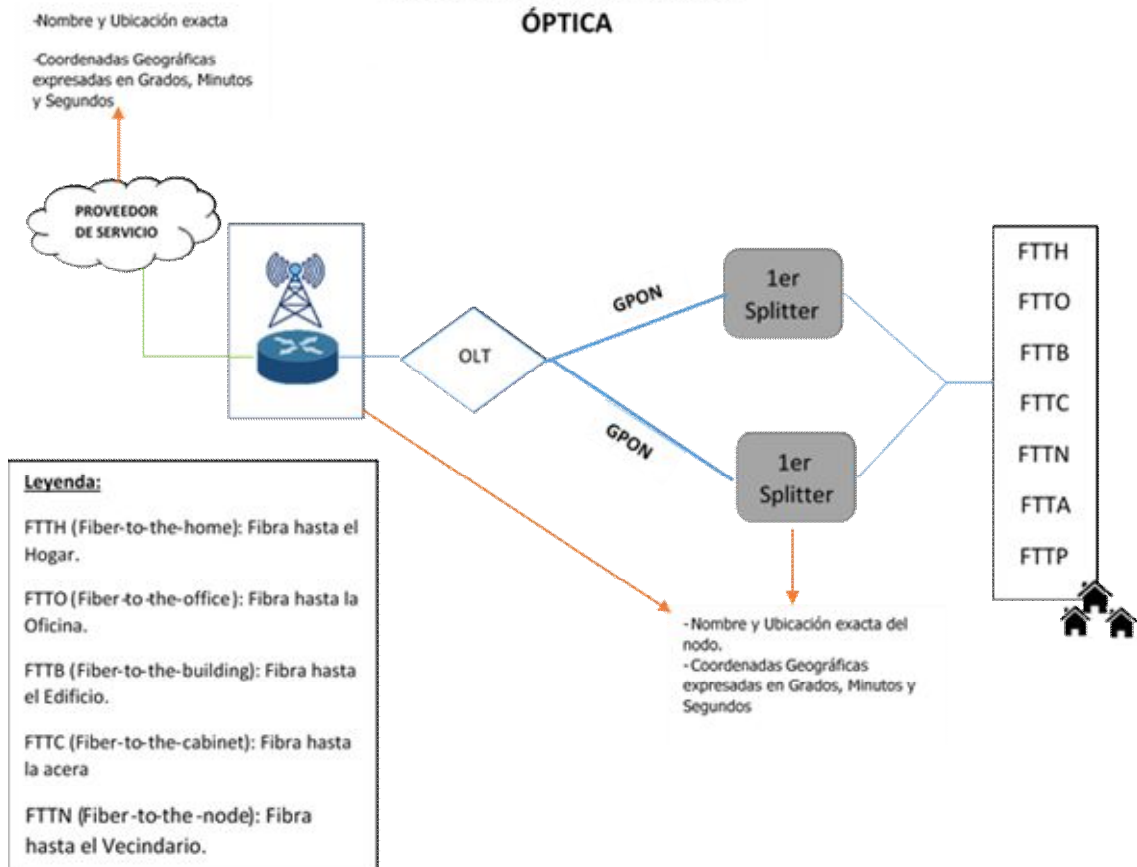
-Nombre y Ubicación exacta

-Coordenadas Geográficas expresadas en Grados, Minutos y Segundos

ÓPTICA

PROVEEDOR DE SERVICIO

OLT

GPON

GPON

1er Splitter

1er Splitter

FTTH
FTTO
FTTB
FTTC
FTTN
FTTA
FTTP

-Nombre y Ubicación exacta del nodo.
-Coordenadas Geográficas expresadas en Grados, Minutos y Segundos

Leyenda:

FTTH (Fiber-to-the-home): Fibra hasta el Hogar.

FTTO (Fiber-to-the-office): Fibra hasta la Oficina.

FTTB (Fiber-to-the-building): Fibra hasta el Edificio.

FTTC (Fiber-to-the-cabinet): Fibra hasta la acera

FTTN (Fiber-to-the -node): Fibra hasta el Vecindario.